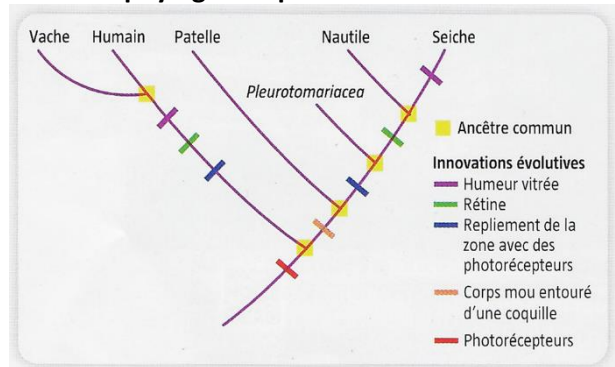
Vache Humain Patelle Nautile Seiche

Pleurotomariacea

Ancêtre commun

Innovations évolutives
Humeur vitrée
Rétine
Repliement de la zone avec des photorécepteurs
Corps mou entouré d'une coquille
Photorécepteurs